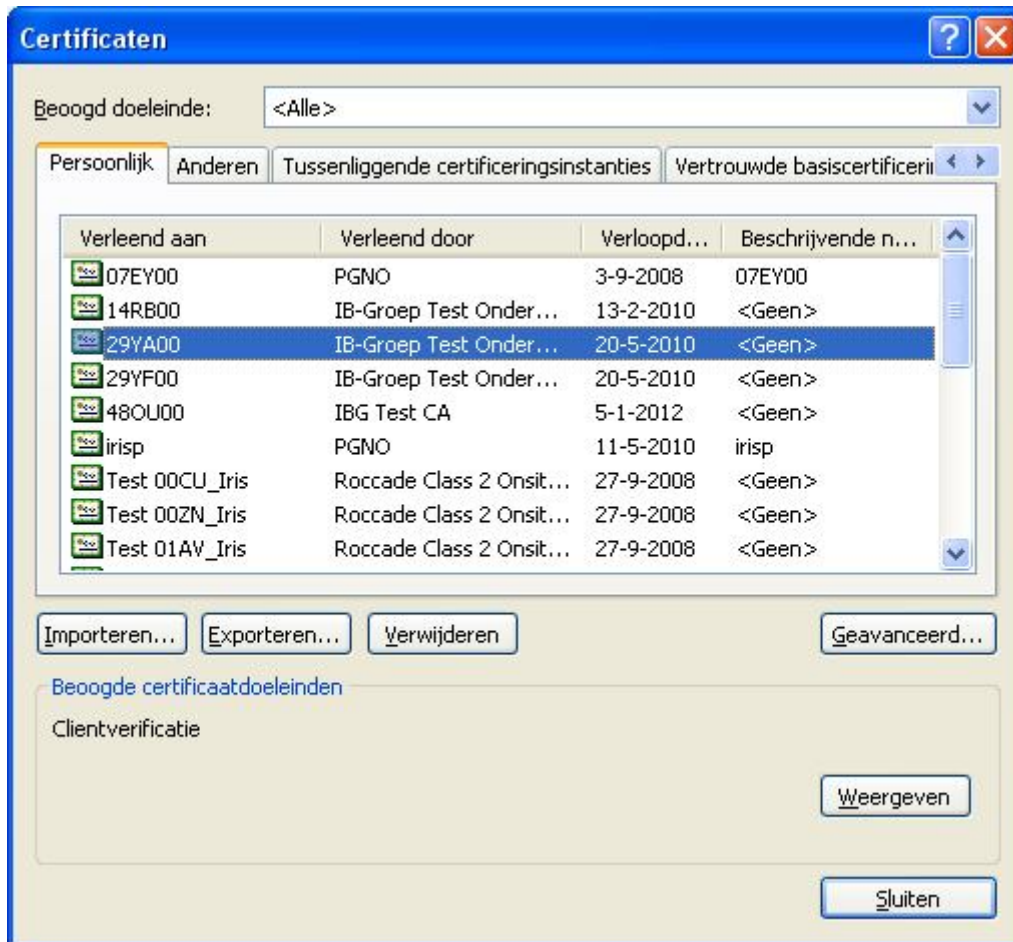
Certificaten

Beoogd doeleinde: <Alle>

Persoonlijk | Anderen | Tussenliggende certificeringsinstanties | Vertrouwde basiscertificeri

| Verleend aan | Verleend door | Verloopd... | Beschrijvende n... |
|---|---|---|---|
| 07EY00 | PGNO | 3-9-2008 | 07EY00 |
| 14RB00 | IB-Groep Test Onder... | 13-2-2010 | <Geen> |
| 29YA00 | IB-Groep Test Onder... | 20-5-2010 | <Geen> |
| 29YF00 | IB-Groep Test Onder... | 20-5-2010 | <Geen> |
| 48OU00 | IBG Test CA | 5-1-2012 | <Geen> |
| irisp | PGNO | 11-5-2010 | irisp |
| Test 00CU_Iris | Roccade Class 2 Onsit... | 27-9-2008 | <Geen> |
| Test 00ZN_Iris | Roccade Class 2 Onsit... | 27-9-2008 | <Geen> |
| Test 01AV_Iris | Roccade Class 2 Onsit... | 27-9-2008 | <Geen> |

Importeren... | Exporteren... | Verwijderen | Geavanceerd...

Beoogde certificaatdoeleinden

Clientverificatie

Weergeven

Sluiten